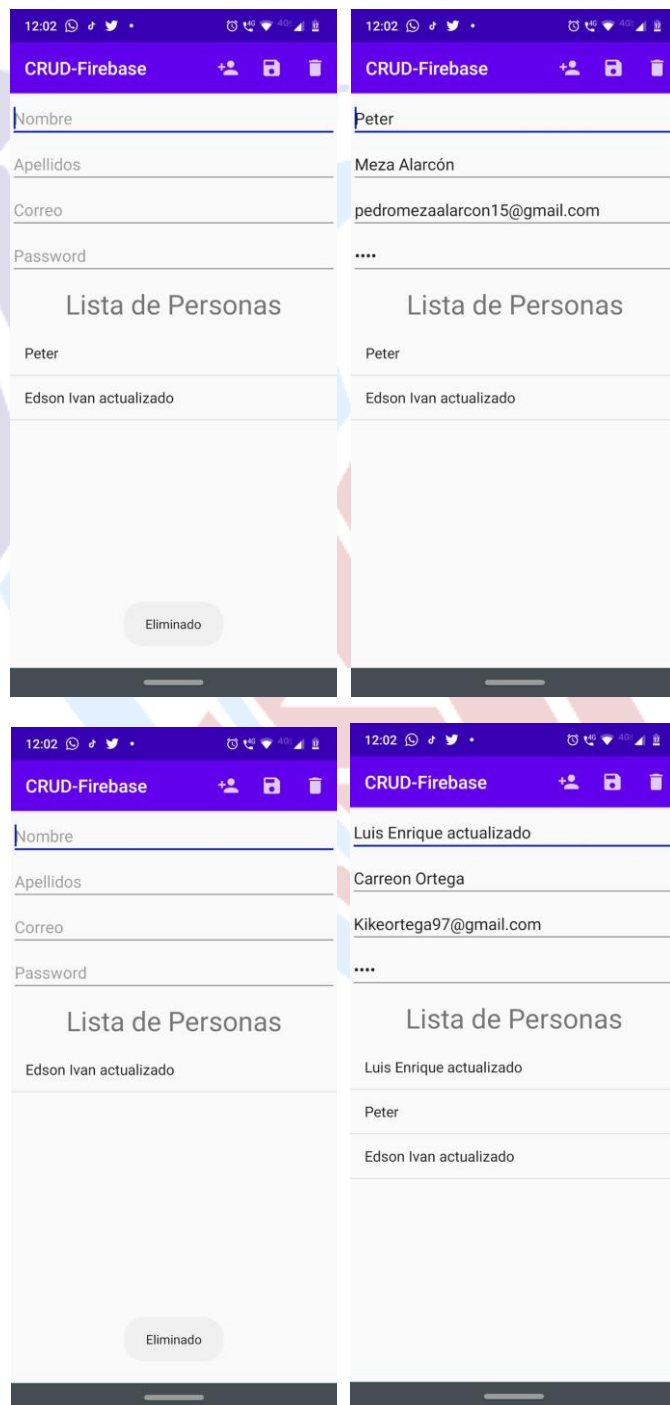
12:02

CRUD-Firebase

Nombre

Apellidos

Correo

Password

Lista de Personas

Peter

Edson Ivan actualizado

Eliminado

12:02

CRUD-Firebase

Peter

Meza Alarcón

pedromezaalarcon15@gmail.com

••••

Lista de Personas

Peter

Edson Ivan actualizado

12:02

CRUD-Firebase

Nombre

Apellidos

Correo

Password

Lista de Personas

Edson Ivan actualizado

Eliminado

12:02

CRUD-Firebase

Luis Enrique actualizado

Carreon Ortega

Kikeortega97@gmail.com

••••

Lista de Personas

Luis Enrique actualizado

Peter

Edson Ivan actualizado